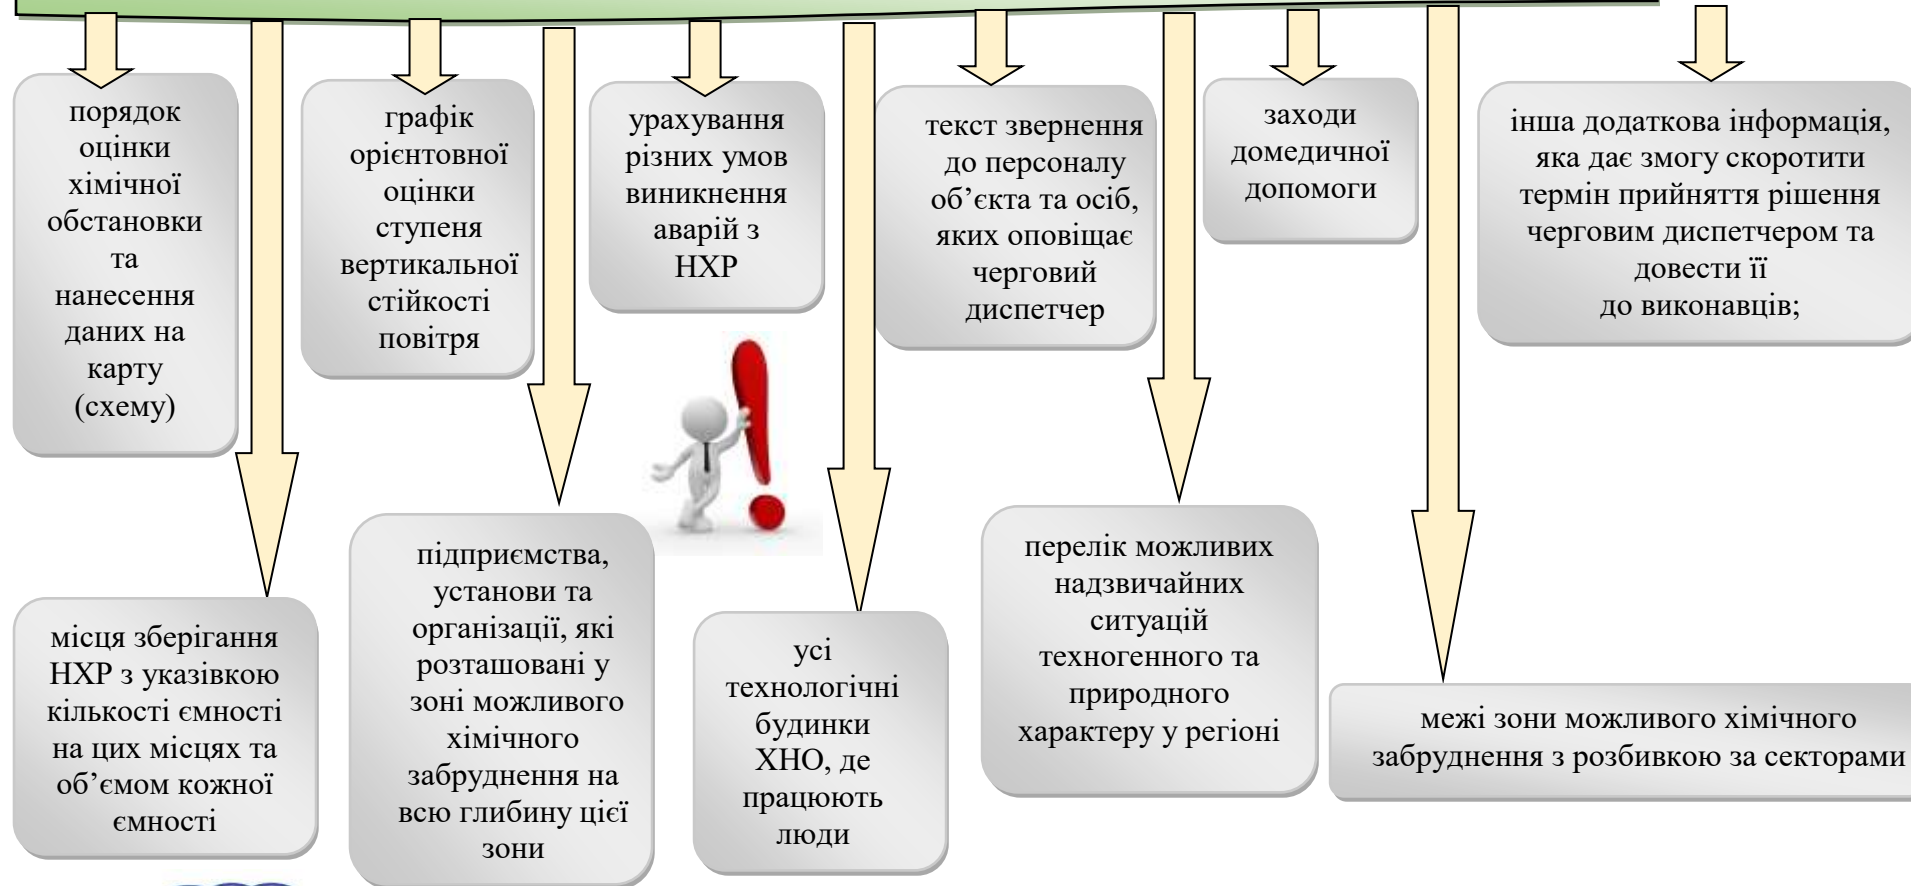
порядок оцінки хімічної обстановки та нанесення даних на карту (схему)

графік орієнтовної оцінки ступеня вертикальної стійкості повітря

урахування різних умов виникнення аварій з НХР

текст звернення до персоналу об’єкта та осіб, яких оповіщає черговий диспетчер

заходи домедичної допомоги

інша додаткова інформація, яка дає змогу скоротити термін прийняття рішення черговим диспетчером та довести її до виконавців;

місця зберігання НХР з указівкою кількості ємності на цих місцях та об’ємом кожної ємності

підприємства, установи та організації, які розташовані у зоні можливого хімічного забруднення на всю глибину цієї зони

усі технологічні будинки ХНО, де працюють люди

перелік можливих надзвичайних ситуацій техногенного та природного характеру у регіоні

межі зони можливого хімічного забруднення з розбивкою за секторами